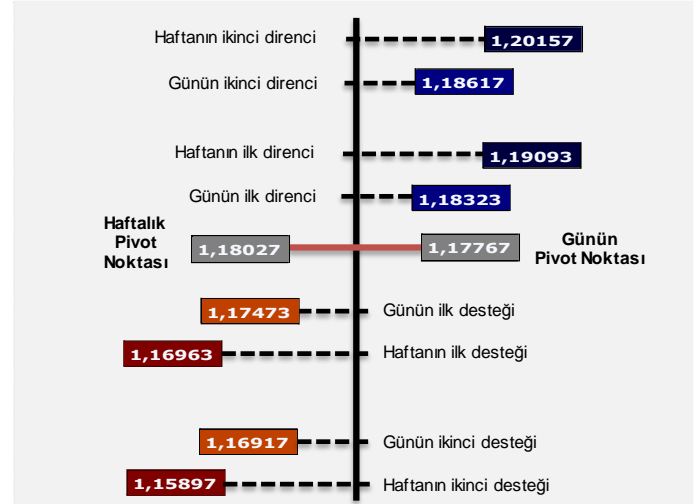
Haftanın ikinci direnci 1,20157

Günün ikinci direnci 1,18617

Haftanın ilk direnci 1,19093

Günün ilk direnci 1,18323

Haftalık Pivot Noktası 1,18027

1,17767 Günün Pivot Noktası

1,17473 Günün ilk desteği

1,16963 Haftanın ilk desteği

1,16917 Günün ikinci desteği

1,15897 Haftanın ikinci desteği